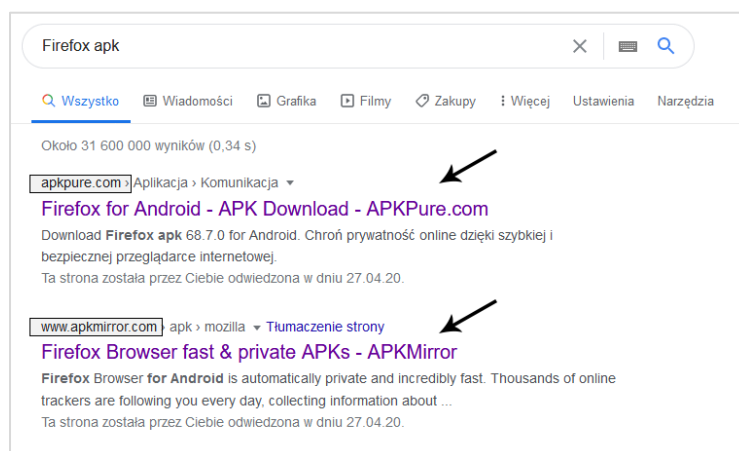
Firefox apk

Wszystko Wiadomości Grafika Filmy Zakupy Więcej Ustawienia Narzędzia

Około 31 600 000 wyników (0,34 s)

apkpure.com › Aplikacja › Komunikacja

Firefox for Android - APK Download - APKPure.com

Download **Firefox apk** 68.7.0 for Android. Chroń prywatność online dzięki szybkiej i bezpiecznej przeglądarce internetowej.

Ta strona została przez Ciebie odwiedzona w dniu 27.04.20.

www.apkmirror.com › apk › mozilla Tłumaczenie strony

Firefox Browser fast & private APKs - APKMirror

**Firefox** Browser **for Android** is automatically private and incredibly fast. Thousands of online trackers are following you every day, collecting information about ...

Ta strona została przez Ciebie odwiedzona w dniu 27.04.20.